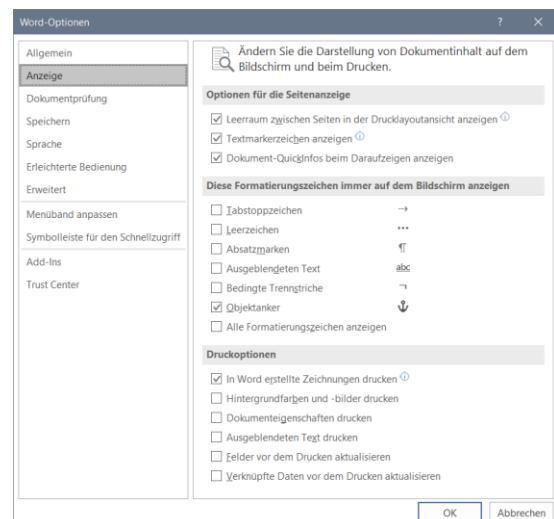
Word-Optionen

?

Allgemein
Anzeige
Dokumentprüfung
Speichern
Sprache
Erleichterte Bedienung
Erweitert
Menüband anpassen
Symbolleiste für den Schnellzugriff
Add-Ins
Trust Center

Ändern Sie die Darstellung von Dokumentinhalt auf dem Bildschirm und beim Drucken.

Optionen für die Seitenanzeige

☑ Leerraum zwischen Seiten in der Drucklayoutansicht anzeigen ⓘ
☑ Textmarkerzeichen anzeigen ⓘ
☑ Dokument-QuickInfos beim Daraufzeigen anzeigen

Diese Formatierungszeichen immer auf dem Bildschirm anzeigen

☐ Tabstoppzeichen →
☐ Leerzeichen ···
☐ Absatzmarken ¶
☐ Ausgeblendeten Text abc
☐ Bedingte Trennstriche ¬
☑ Objektanker ⚓
☐ Alle Formatierungszeichen anzeigen

Druckoptionen

☑ In Word erstellte Zeichnungen drucken ⓘ
☐ Hintergrundfarben und -bilder drucken
☐ Dokumenteigenschaften drucken
☐ Ausgeblendeten Text drucken
☐ Felder vor dem Drucken aktualisieren
☐ Verknüpfte Daten vor dem Drucken aktualisieren

OK
Abbrechen